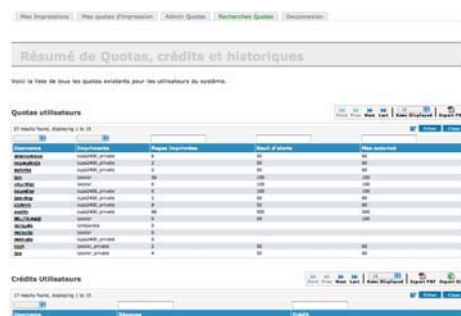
Mes Impressions | Mes quotas d'impression | Admin Quotas | Recherches Quotas | Deconnexion

Résumé de Quotas, crédits et historiques

Voici la liste de tous les quotas existants pour les utilisateurs du système.

Quotas utilisateurs

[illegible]

| Username | Imprimante | Pages imprimées | Seuil d'alerte | Max autorisé |
|---|---|---|---|---|
| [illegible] | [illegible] | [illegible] | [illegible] | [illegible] |

Crédits Utilisateurs

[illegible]

| Username | Balance | Crédit |
|---|---|---|